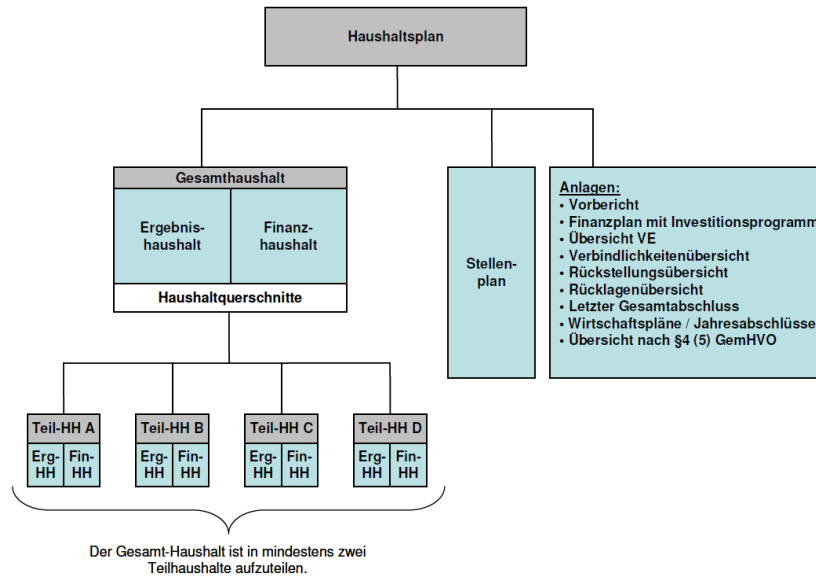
Haushaltsplan

Gesamthaushalt

Ergebnishaushalt

Finanzhaushalt

Haushaltquerschnitte

Stellenplan

Anlagen:
• Vorbericht
• Finanzplan mit Investitionsprogramm
• Übersicht VE
• Verbindlichkeitenübersicht
• Rückstellungsübersicht
• Rücklagenübersicht
• Letzter Gesamtabschluss
• Wirtschaftspläne / Jahresabschlüsse
• Übersicht nach §4 (5) GemHVO

Teil-HH A
Erg-HH
Fin-HH

Teil-HH B
Erg-HH
Fin-HH

Teil-HH C
Erg-HH
Fin-HH

Teil-HH D
Erg-HH
Fin-HH

Der Gesamt-Haushalt ist in mindestens zwei Teilhaushalte aufzuteilen.